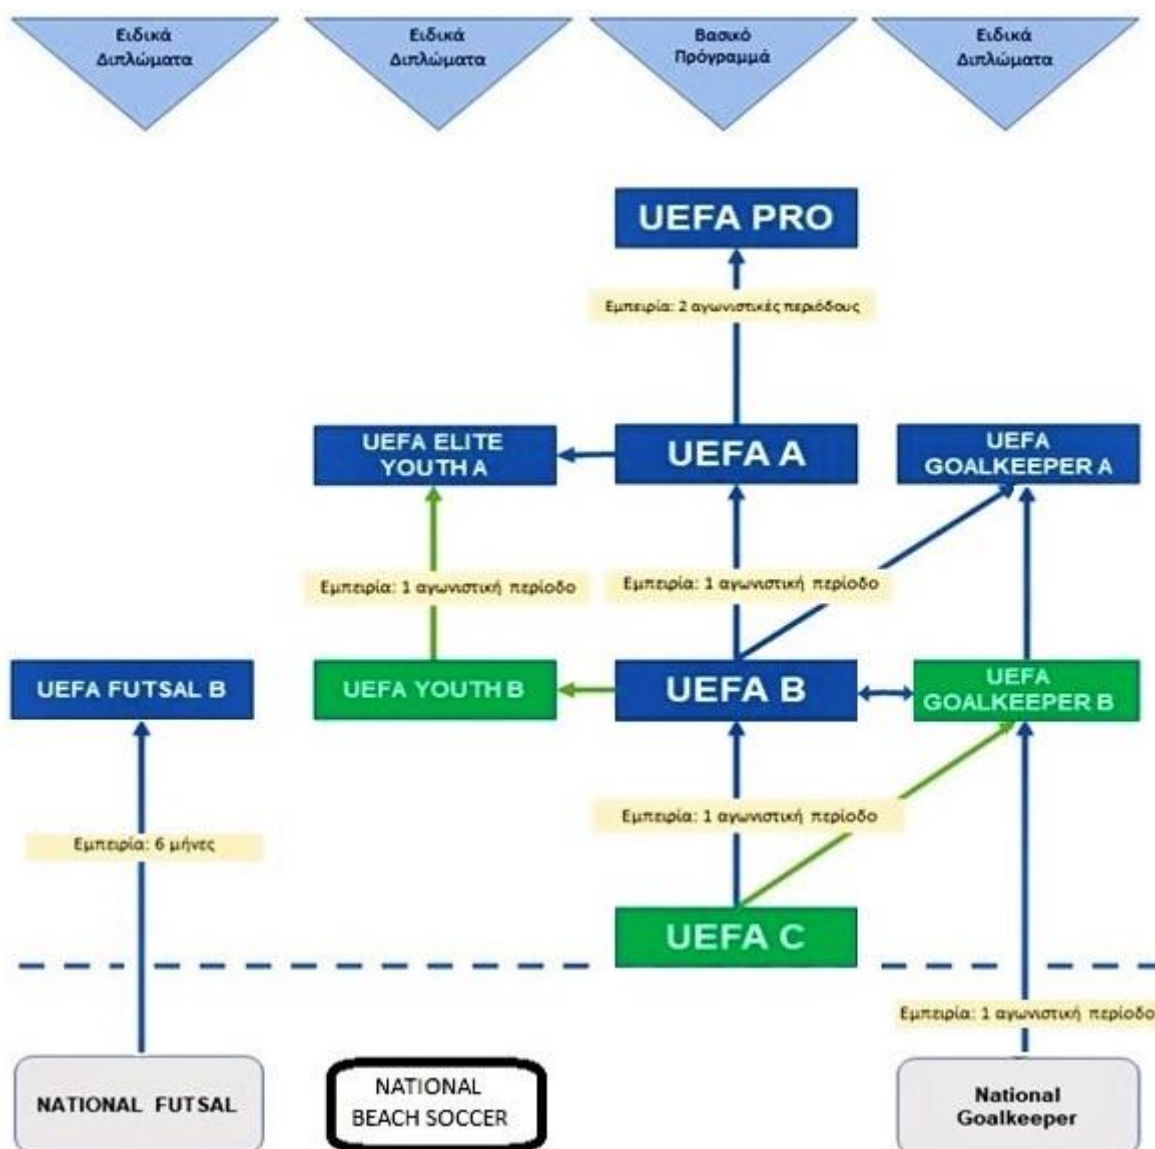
Ειδικά Διπλώματα

Ειδικά Διπλώματα

Βασικό Πρόγραμμά

Ειδικά Διπλώματα

UEFA PRO

Εμπειρία: 2 αγωνιστικές περιόδους

UEFA ELITE YOUTH A

UEFA A

UEFA GOALKEEPER A

Εμπειρία: 1 αγωνιστική περίοδο

Εμπειρία: 1 αγωνιστική περίοδο

UEFA FUTSAL B

UEFA YOUTH B

UEFA B

UEFA GOALKEEPER B

Εμπειρία: 6 μήνες

Εμπειρία: 1 αγωνιστική περίοδο

UEFA C

Εμπειρία: 1 αγωνιστική περίοδο

NATIONAL FUTSAL

NATIONAL BEACH SOCCER

National Goalkeeper